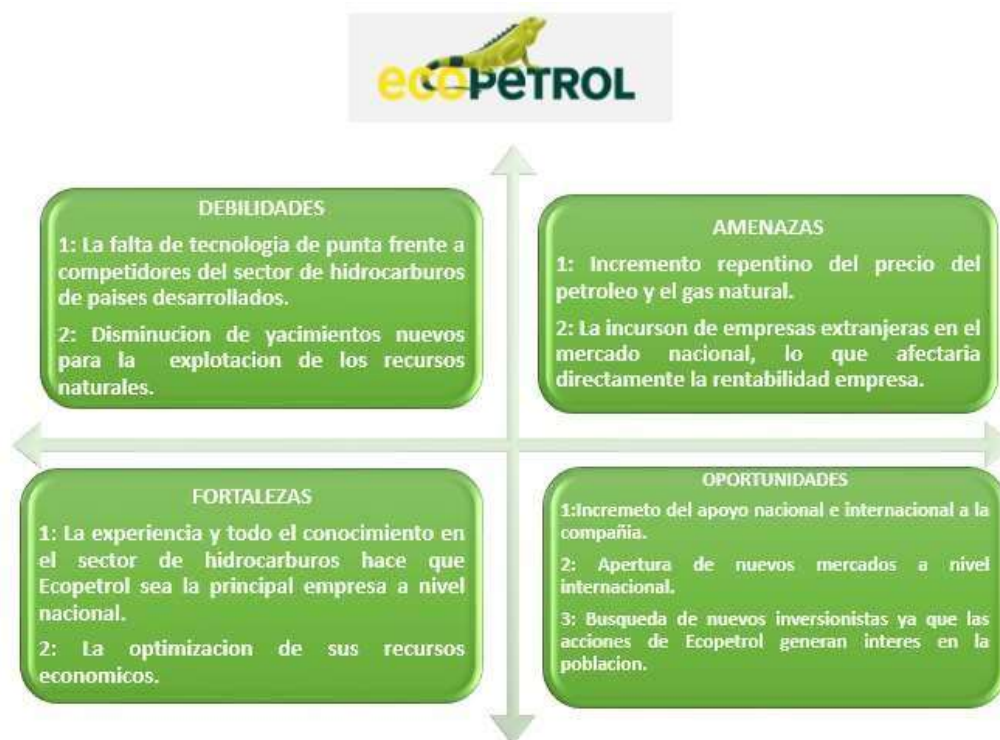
ecopetrol

DEBILIDADES

1: La falta de tecnologia de punta frente a competidores del sector de hidrocarburos de paises desarrollados.

2: Disminucion de yacimientos nuevos para la explotacion de los recursos naturales.

AMENAZAS

1: Incremento repentino del precio del petroleo y el gas natural.

2: La incurson de empresas extranjeras en el mercado nacional, lo que afectaria directamente la rentabilidad empresa.

FORTALEZAS

1: La experiencia y todo el conocimiento en el sector de hidrocarburos hace que Ecopetrol sea la principal empresa a nivel nacional.

2: La optimizacion de sus recursos economicos.

OPORTUNIDADES

1:Incremeto del apoyo nacional e internacional a la compañia.

2: Apertura de nuevos mercados a nivel internacional.

3: Busqueda de nuevos inversionistas ya que las acciones de Ecopetrol generan interes en la poblacion.